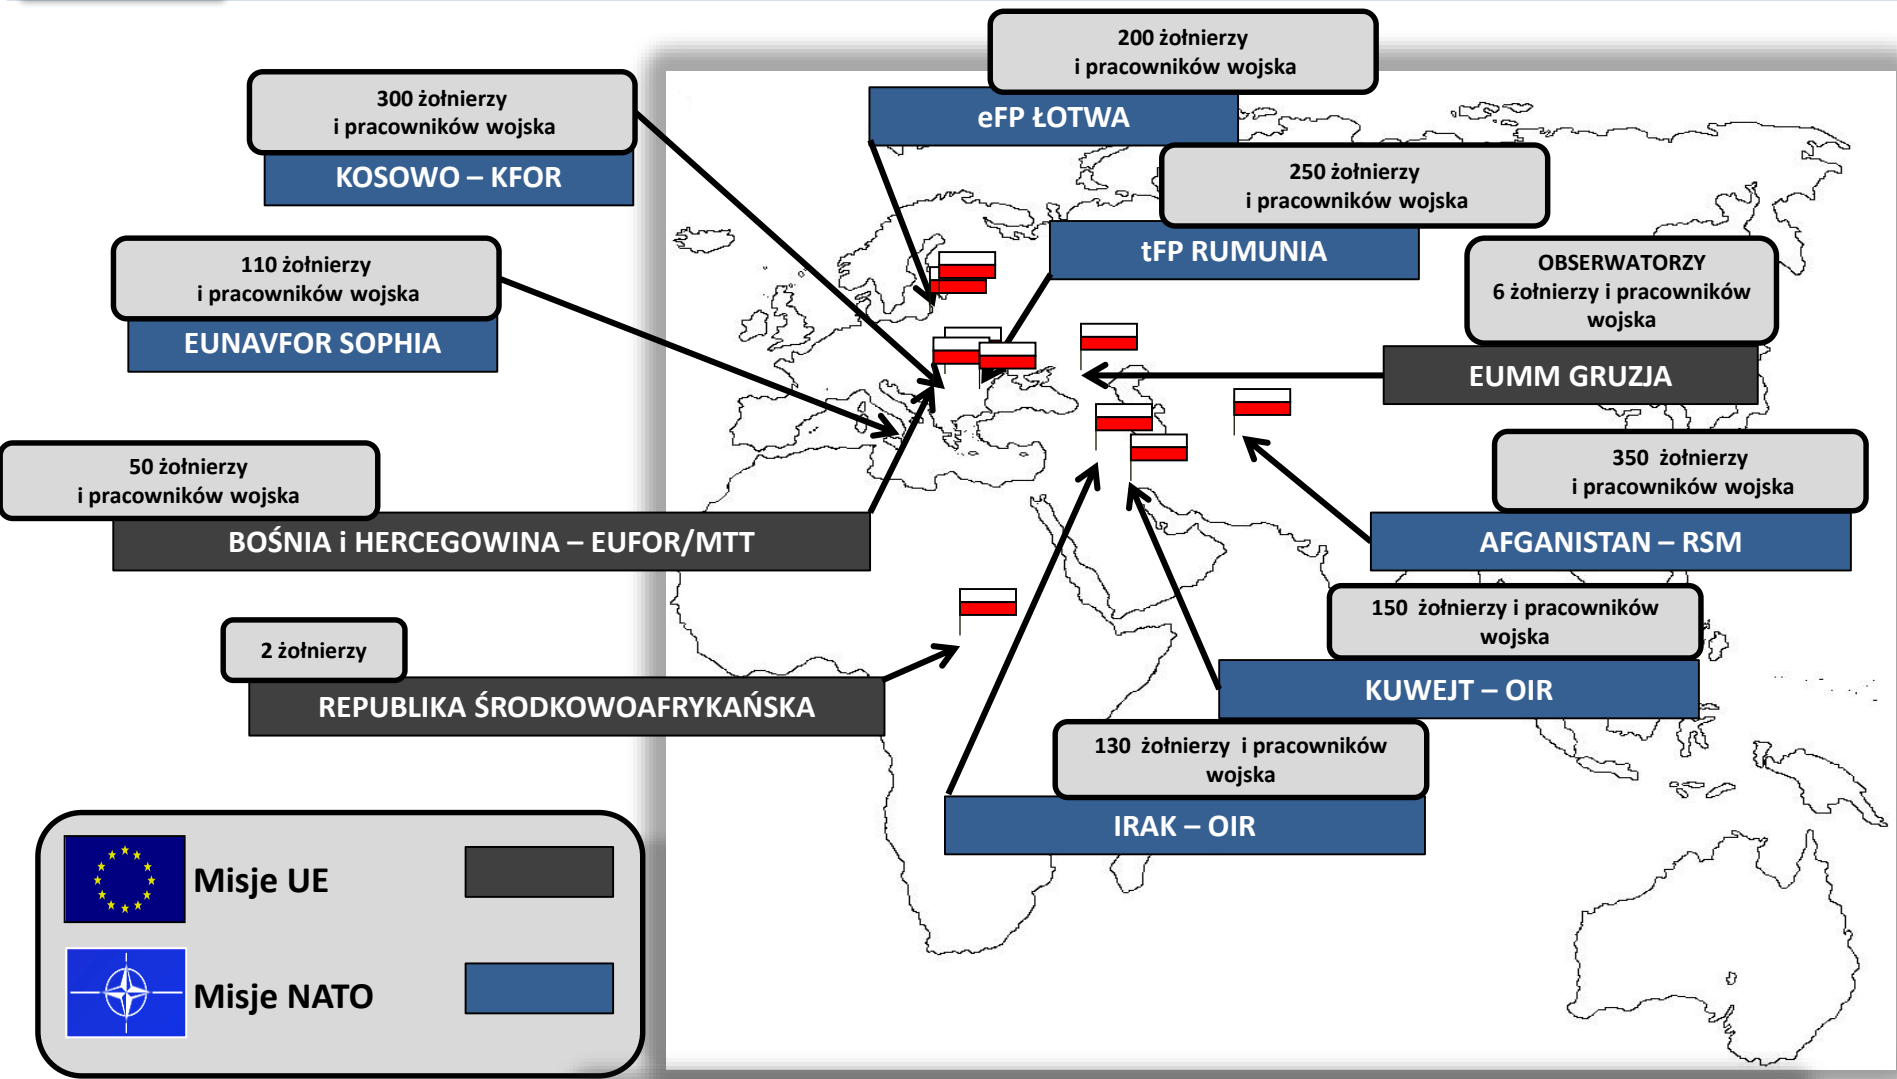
200 żołnierzy i pracowników wojska

eFP ŁOTWA

300 żołnierzy i pracowników wojska

KOSOWO – KFOR

250 żołnierzy i pracowników wojska

tFP RUMUNIA

110 żołnierzy i pracowników wojska

EUNAVFOR SOPHIA

OBSERWATORZY 6 żołnierzy i pracowników wojska

EUMM GRUZJA

350 żołnierzy i pracowników wojska

AFGANISTAN – RSM

50 żołnierzy i pracowników wojska

BOŚNIA i HERCEGOWINA – EUFOR/MTT

150 żołnierzy i pracowników wojska

KUWEJT – OIR

2 żołnierzy

REPUBLIKA ŚRODKOWOAFRYKAŃSKA

130 żołnierzy i pracowników wojska

IRAK – OIR

Misje UE

Misje NATO